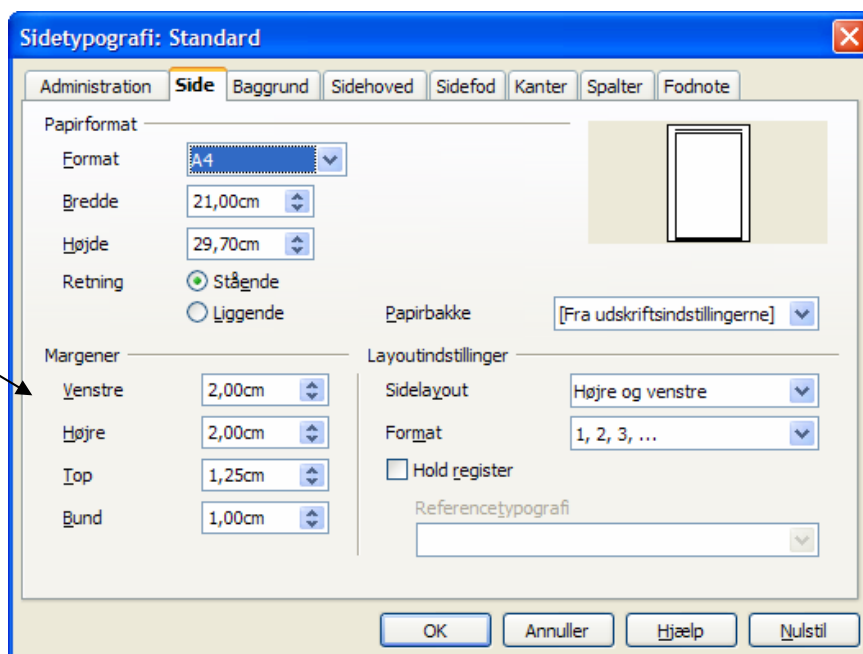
Sidetypografi: Standard

Administration | Side | Baggrund | Sidehoved | Sidefod | Kanter | Spalter | Fodnote

Papirformat

Format A4

Bredde 21,00cm

Højde 29,70cm

Retning Stående

Liggende

Papirbakke [Fra udskriftsindstillingerne]

Margener

Venstre 2,00cm

Højre 2,00cm

Top 1,25cm

Bund 1,00cm

Layoutindstillinger

Sidelayout Højre og venstre

Format 1, 2, 3, ...

Hold register

Referencetypografi

OK Annuller Hjælp Nulstil